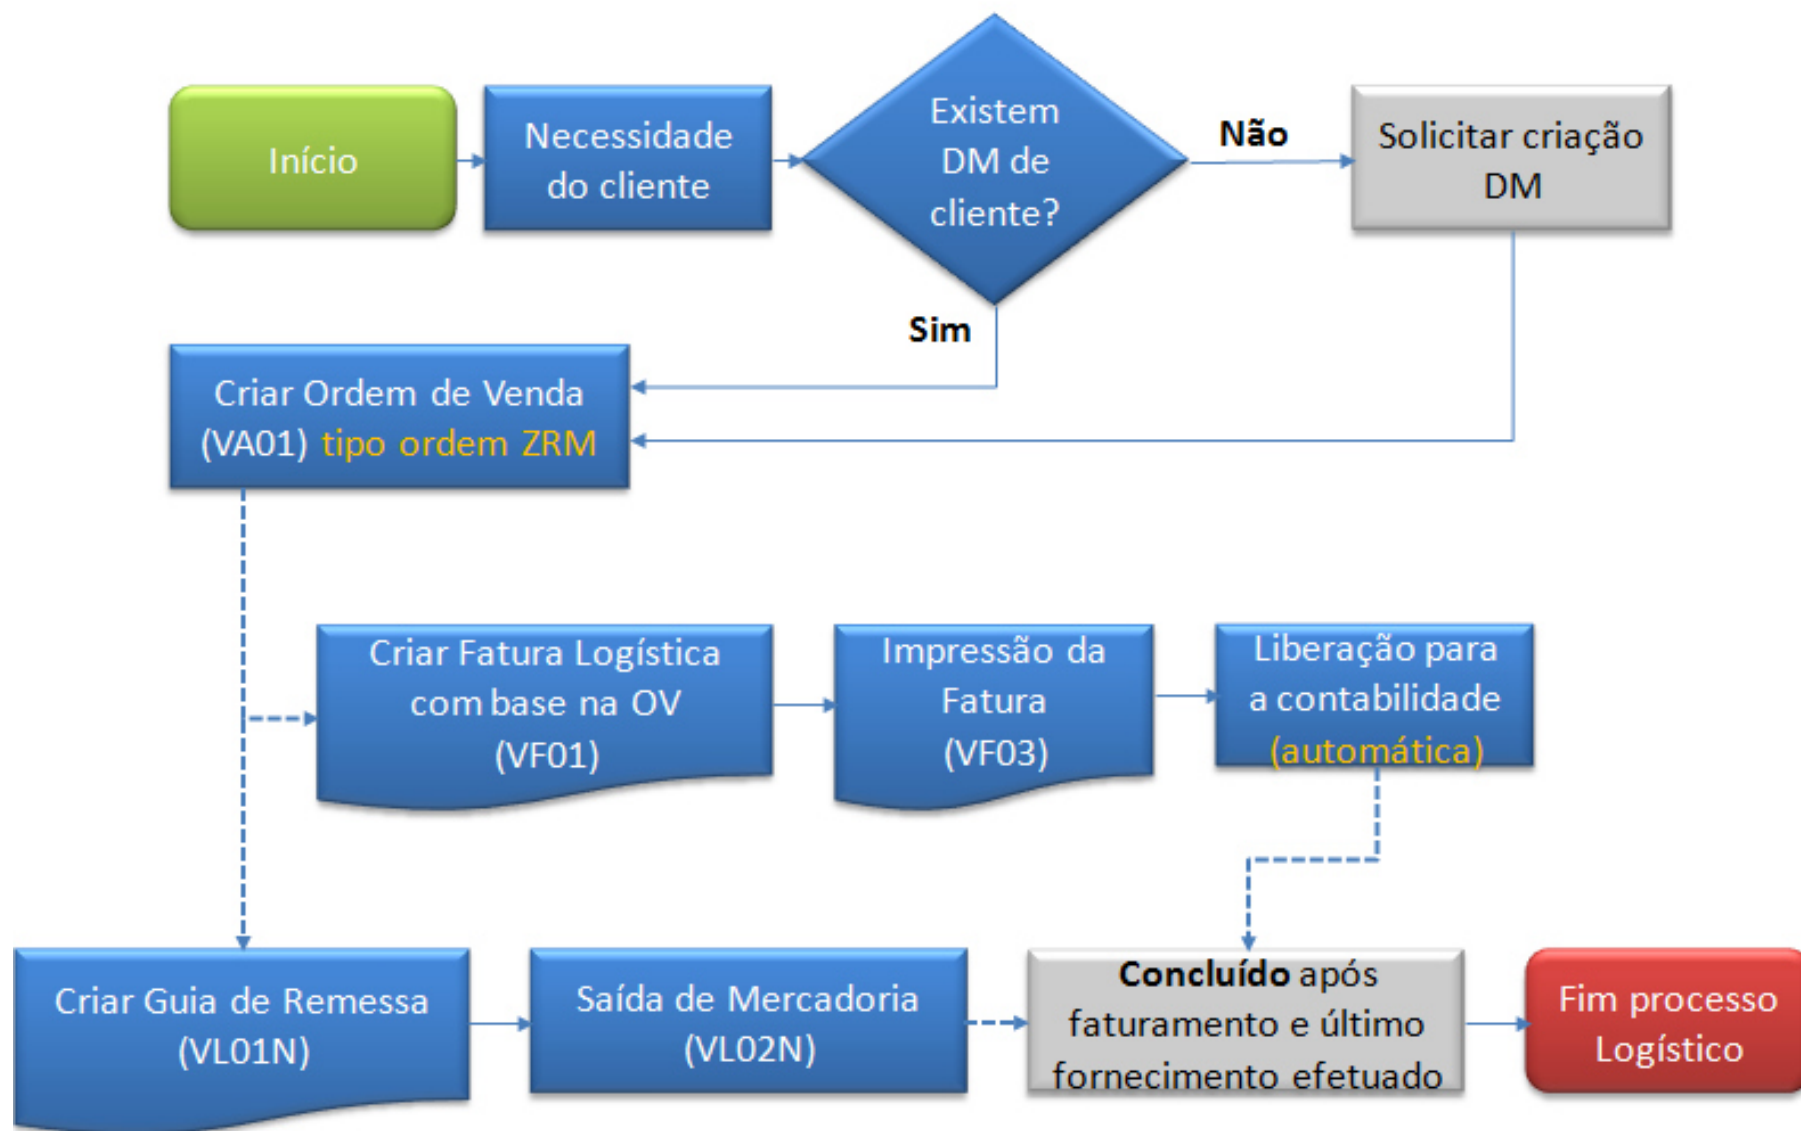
Início

Necessidade do cliente

Existem DM de cliente?

Não

Solicitar criação DM

Sim

Criar Ordem de Venda (VA01) tipo ordem ZRM

Criar Fatura Logística com base na OV (VF01)

Impressão da Fatura (VF03)

Liberação para a contabilidade (automática)

Criar Guia de Remessa (VL01N)

Saída de Mercadoria (VL02N)

**Concluído** após faturamento e último fornecimento efetuado

Fim processo Logístico